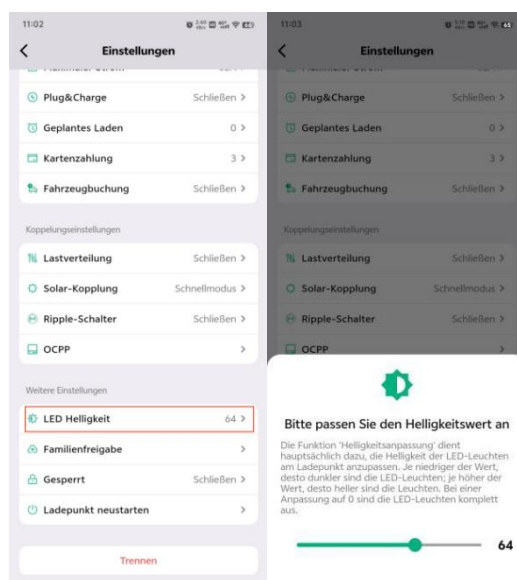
11:02

Einstellungen

Plug&Charge Schließen >

Geplantes Laden 0 >

Kartenzahlung 3 >

Fahrzeugbuchung Schließen >

Koppelungseinstellungen

Lastverteilung Schließen >

Solar-Kopplung Schnellmodus >

Ripple-Schalter Schließen >

OCPP >

Weitere Einstellungen

LED Helligkeit 64 >

Familienfreigabe >

Gesperrt Schließen >

Ladepunkt neustarten >

Trennen

11:03

Einstellungen

Plug&Charge Schließen >

Geplantes Laden 0 >

Kartenzahlung 3 >

Fahrzeugbuchung Schließen >

Koppelungseinstellungen

Lastverteilung Schließen >

Solar-Kopplung Schnellmodus >

Ripple-Schalter Schließen >

OCPP

Bitte passen Sie den Helligkeitswert an

Die Funktion 'Helligkeitsanpassung' dient hauptsächlich dazu, die Helligkeit der LED-Leuchten am Ladepunkt anzupassen. Je niedriger der Wert, desto dunkler sind die LED-Leuchten; je höher der Wert, desto heller sind die Leuchten. Bei einer Anpassung auf 0 sind die LED-Leuchten komplett aus.

64